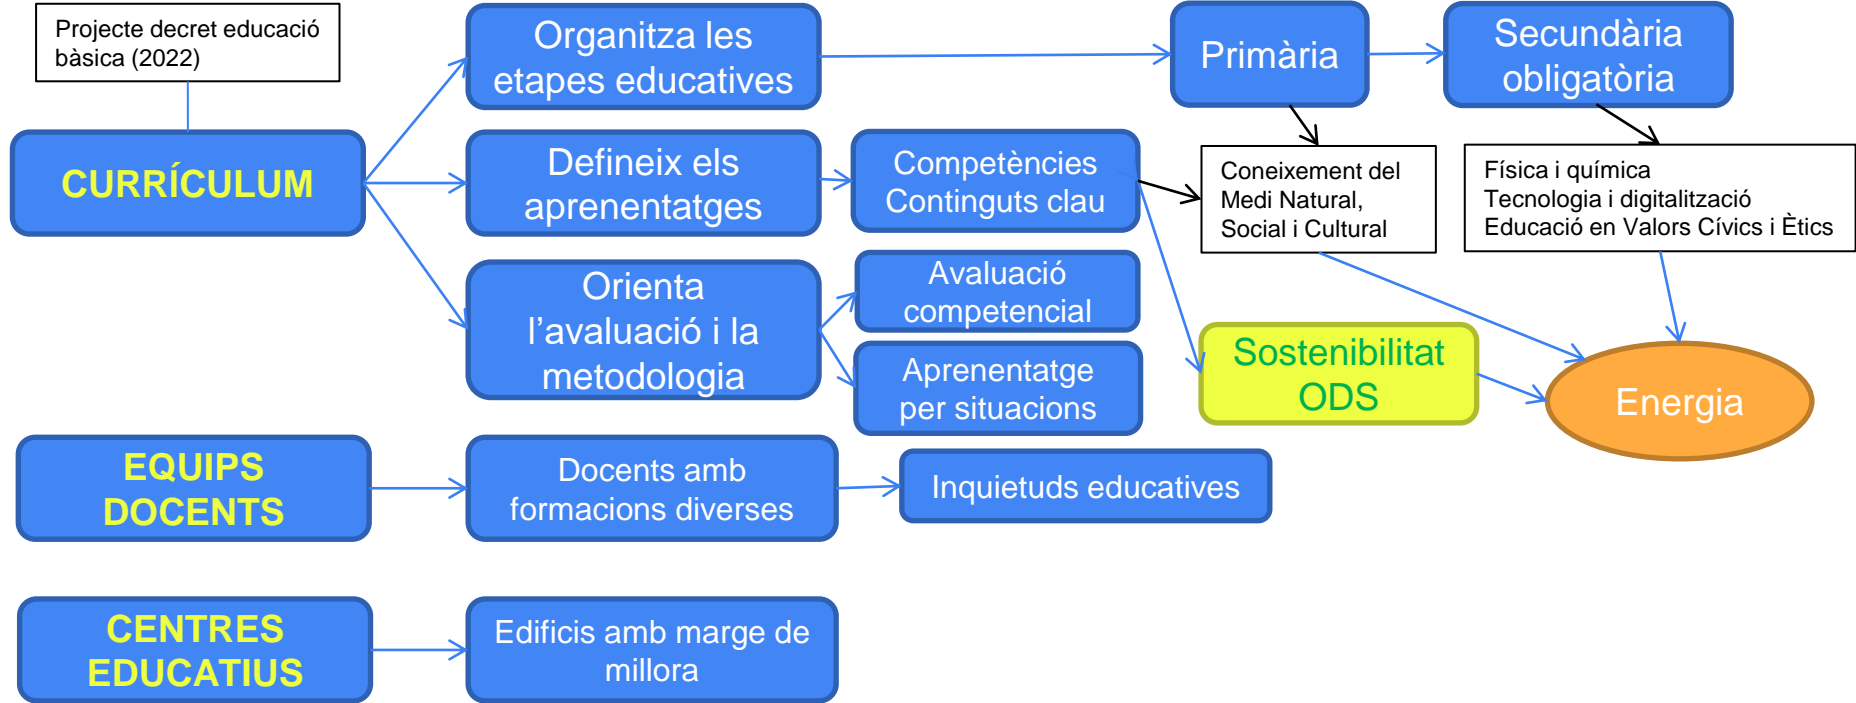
Projecte decret educació bàsica (2022)

CURRÍCULUM

Organitza les etapes educatives

Primària

Secundària obligatòria

Defineix els aprenentatges

Competències Continguts clau

Coneixement del Medi Natural, Social i Cultural

Física i química
Tecnologia i digitalització
Educació en Valors Cívics i Ètics

Orienta l'avaluació i la metodologia

Avaluació competencial

Aprenentatge per situacions

Sostenibilitat ODS

Energia

EQUIPS DOCENTS

Docents amb formacions diverses

Inquietuds educatives

CENTRES EDUCATIUS

Edificis amb marge de millora